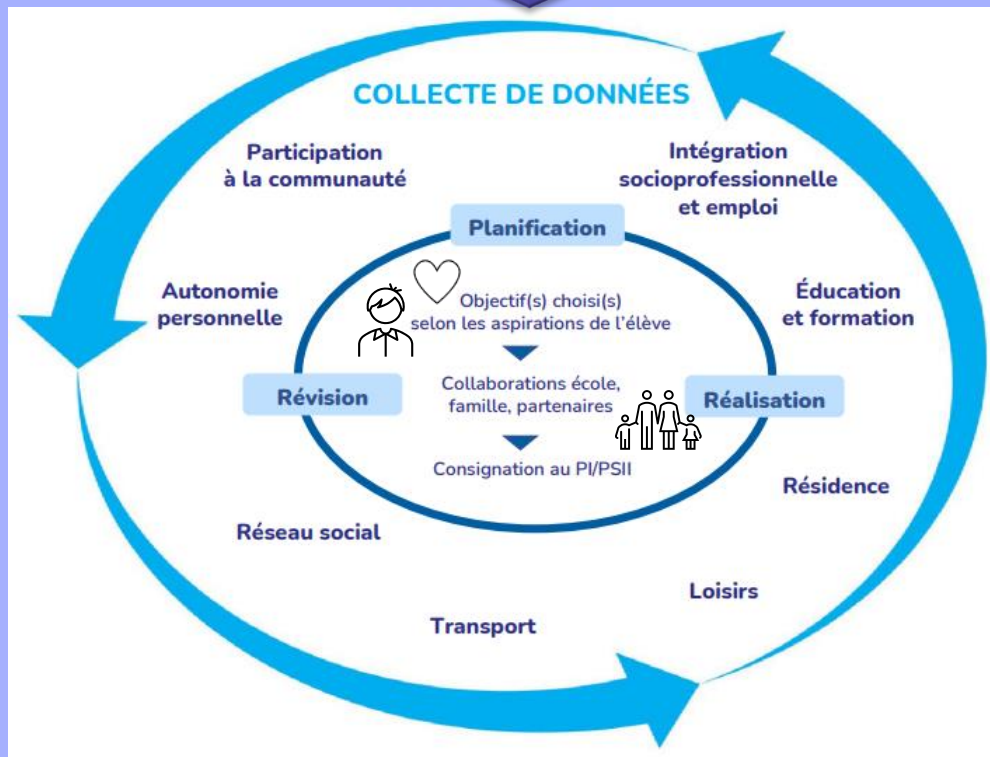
COLLECTE DE DONNÉES

Participation à la communauté

Intégration socioprofessionnelle et emploi

Planification

Autonomie personnelle

Objectif(s) choisi(s) selon les aspirations de l'élève

Éducation et formation

Révision

Collaborations école, famille, partenaires

Réalisation

Consignation au PI/PSII

Résidence

Réseau social

Loisirs

Transport